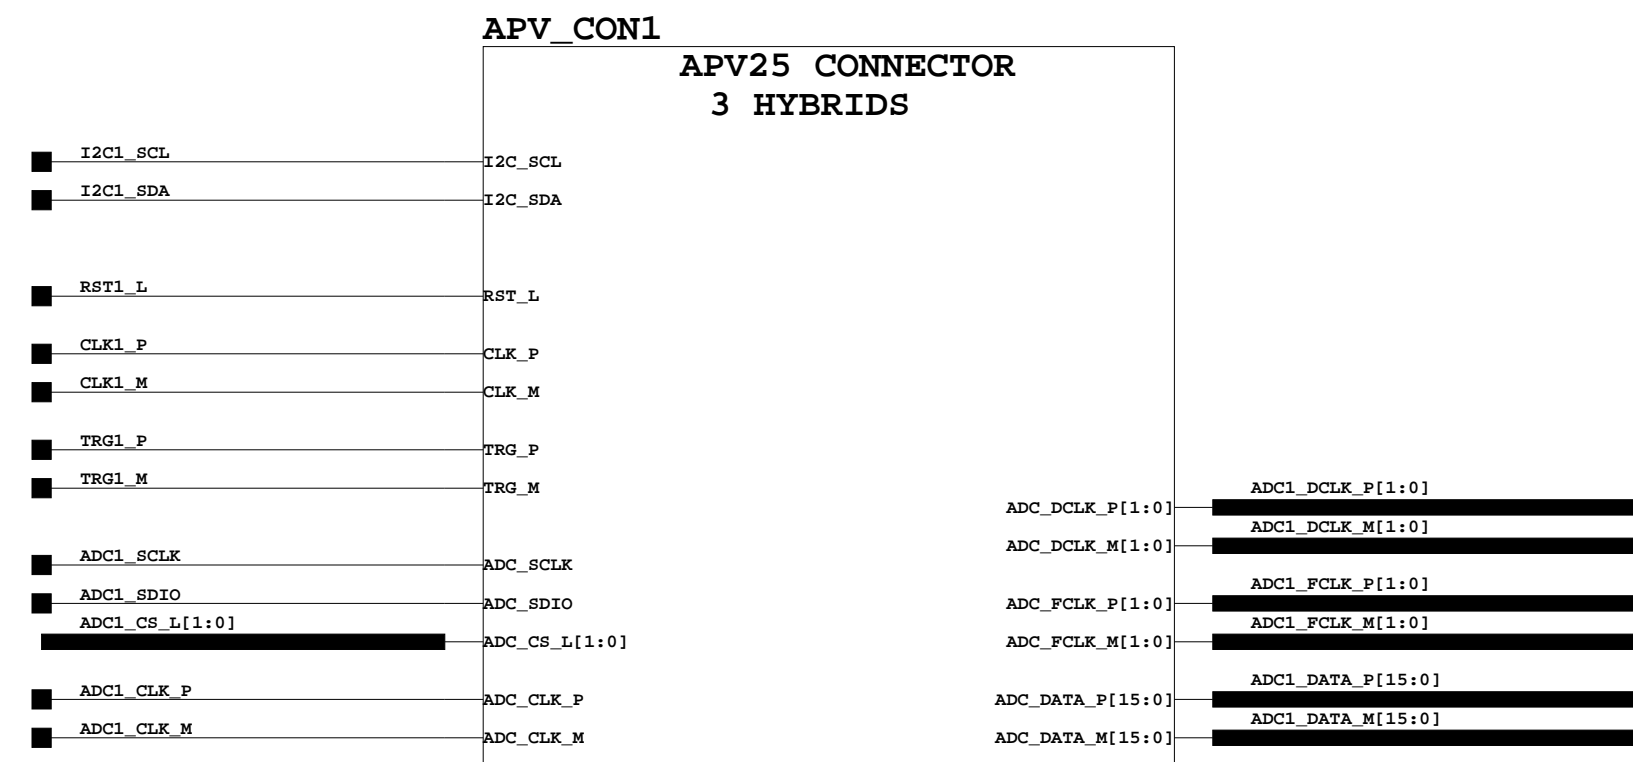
APV_CON1

APV25 CONNECTOR
3 HYBRIDS

I2C1_SCL
I2C_SCL
I2C1_SDA
I2C_SDA
RST1_L
RST_L
CLK1_P
CLK_P
CLK1_M
CLK_M
TRG1_P
TRG_P
TRG1_M
TRG_M
ADC1_SCLK
ADC_SCLK
ADC1_SDIO
ADC_SDIO
ADC1_CS_L[1:0]
ADC_CS_L[1:0]
ADC1_CLK_P
ADC_CLK_P
ADC1_CLK_M
ADC_CLK_M

ADC_DCLK_P[1:0]
ADC1_DCLK_P[1:0]
ADC_DCLK_M[1:0]
ADC1_DCLK_M[1:0]
ADC_FCLK_P[1:0]
ADC1_FCLK_P[1:0]
ADC_FCLK_M[1:0]
ADC1_FCLK_M[1:0]
ADC_DATA_P[15:0]
ADC1_DATA_P[15:0]
ADC_DATA_M[15:0]
ADC1_DATA_M[15:0]